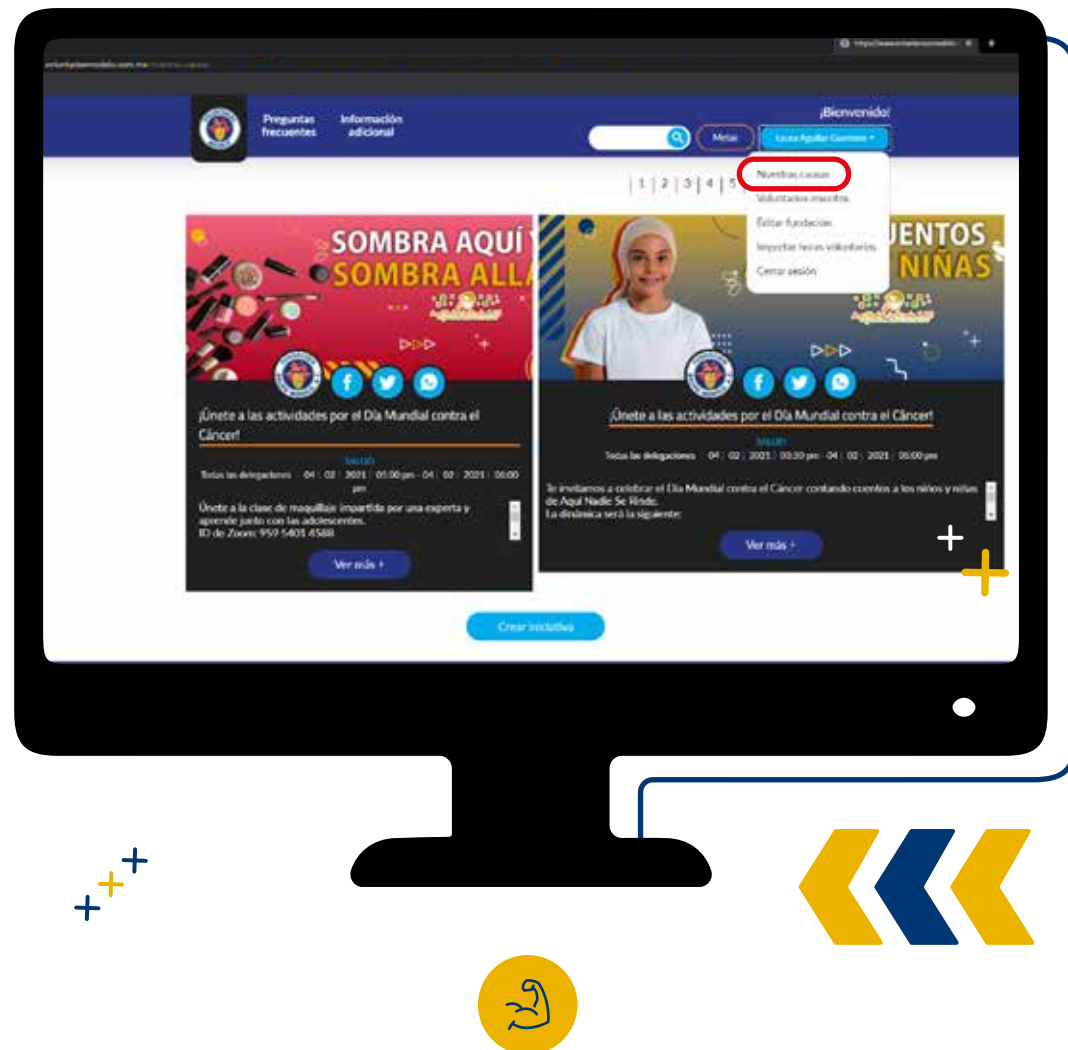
voluntariadomodelo.com.mx

Preguntas frecuentes

Información adicional

¡Bienvenido!

Metas

Laura Aguilar Guerrero

Nuestras causas

Voluntarios inscritos

Editar fundación

Importar horas voluntarias

Cerrar sesión

| 1 | 2 | 3 | 4 | 5

SOMBRA AQUÍ SOMBRA ALLÁ

¡Únete a las actividades por el Día Mundial contra el Cáncer!

SALUD

Todas las delegaciones 04 / 02 / 2021 05:00 pm - 04 / 02 / 2021 06:00 pm

Únete a la clase de maquillaje impartida por una experta y aprende junto con las adolescentes.
ID de Zoom: 959 5401 4588

Ver más +

CUENTOS NIÑAS

¡Únete a las actividades por el Día Mundial contra el Cáncer!

SALUD

Todas las delegaciones 04 / 02 / 2021 03:30 pm - 04 / 02 / 2021 05:00 pm

Te invitamos a celebrar el Día Mundial contra el Cáncer contando cuentos a los niños y niñas de Aquí Nadie Se Rinde.
La dinámica será la siguiente:

Ver más +

Crear iniciativa